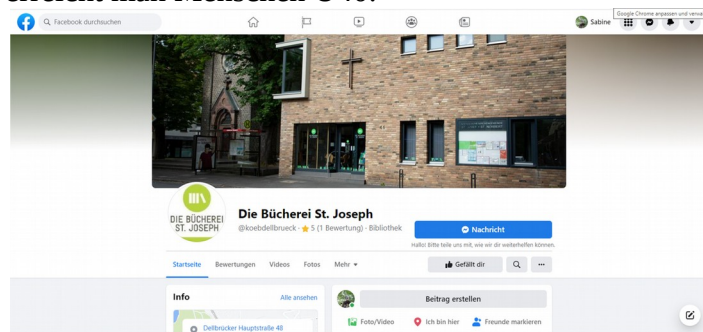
erreicht man Menschen 24/7.

Facebook durchsuchen

Sabine

Google Chrome anpassen und verwa

DIE BÜCHEREI ST. JOSEPH

Die Bücherei St. Joseph

@koebdellbrueck · ★ 5 (1 Bewertung) · Bibliothek

Nachricht

Hallo! Bitte teile uns mit, wie wir dir weiterhelfen können.

Startseite Bewertungen Videos Fotos Mehr ▾

Gefällt dir

...

Info

Alle ansehen

Dellbrücker Hauptstraße 48

Beitrag erstellen

Foto/Video

Ich bin hier

Freunde markieren